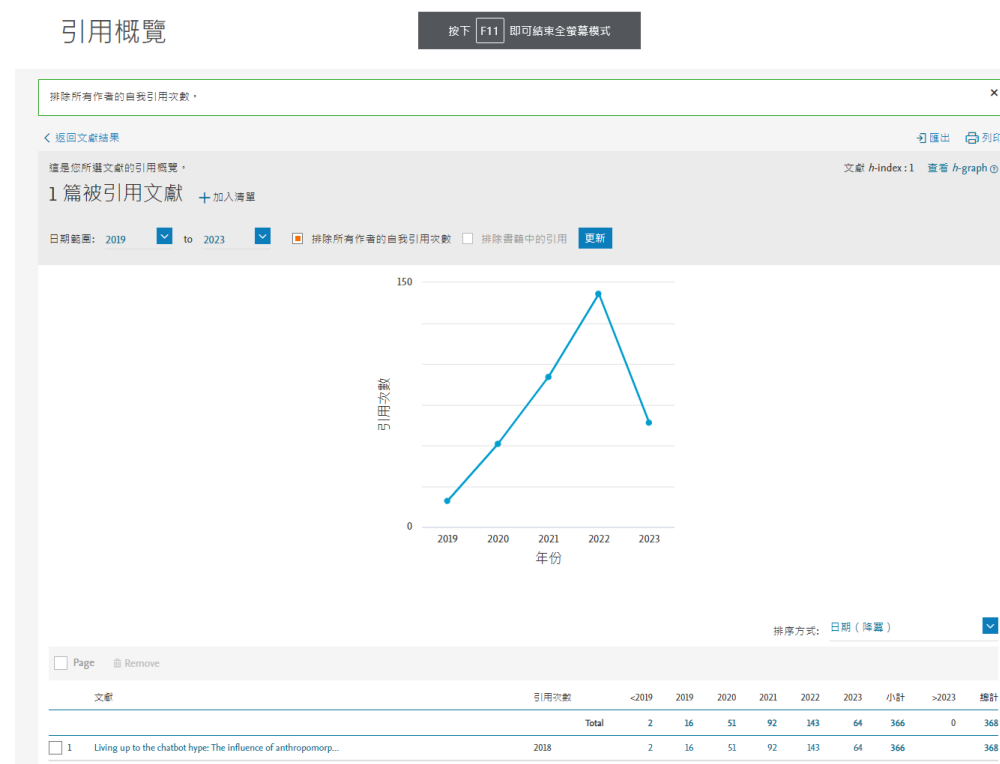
引用概覽

按下 F11 即可結束全螢幕模式

排除所有作者的自我引用次數。

×

< 返回文獻結果

匯出 列印

這是您所選文獻的引用概覽。

文獻 h-index : 1 查看 h-graph

1 篇被引用文獻 + 加入清單

日期範圍: 2019 to 2023 排除所有作者的自我引用次數 排除書籍中的引用 更新

150

0

引用次數

2019 2020 2021 2022 2023

年份

排序方式: 日期（降冪）

Page Remove

| | 文獻 | 引用次數 | <2019 | 2019 | 2020 | 2021 | 2022 | 2023 | 小計 | >2023 | 總計 |
|---|---|---|---|---|---|---|---|---|---|---|---|
| | | Total | 2 | 16 | 51 | 92 | 143 | 64 | 366 | 0 | 368 |
| 1 | Living up to the chatbot hype: The influence of anthropomorp... | 2018 | 2 | 16 | 51 | 92 | 143 | 64 | 366 | | 368 |